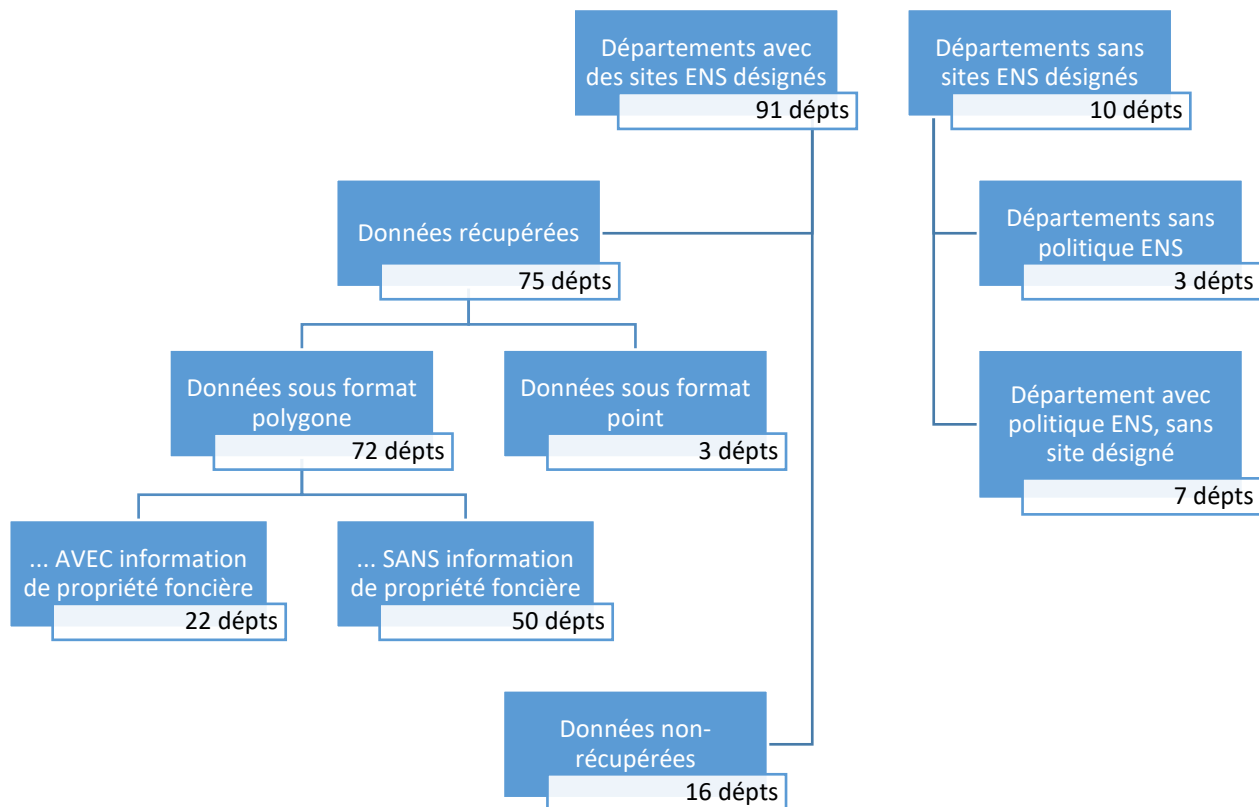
Départements avec des sites ENS désignés
91 dépts

Départements sans sites ENS désignés
10 dépts

Données récupérées
75 dépts

Départements sans politique ENS
3 dépts

Données sous format polygone
72 dépts

Données sous format point
3 dépts

Département avec politique ENS, sans site désigné
7 dépts

... AVEC information de propriété foncière
22 dépts

... SANS information de propriété foncière
50 dépts

Données non-récupérées
16 dépts